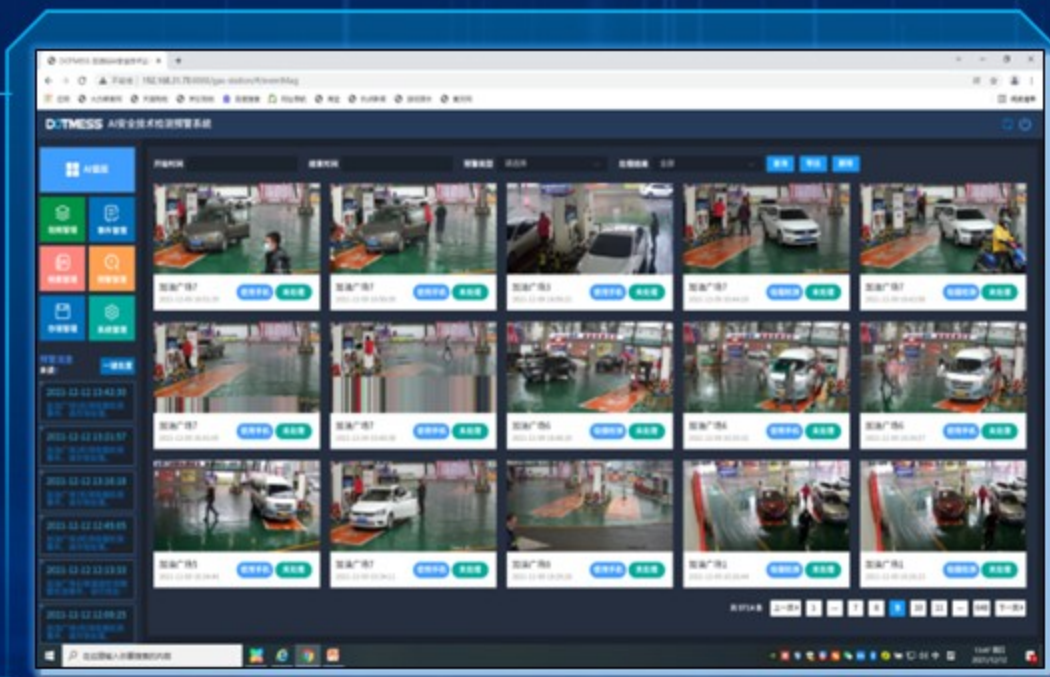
DOTMESS AI安全技术检测预警系统

AI看板

加油广场7

加油广场3

加油广场6

加油广场4

加油广场5

加油广场1

2021-12-12 13:42:30

2021-12-12 13:21:57

2021-12-12 13:16:18

2021-12-12 12:49:05

2021-12-12 12:13:33

2021-12-12 12:09:25

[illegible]

1

...

7

8

9

10

11

...

下一页